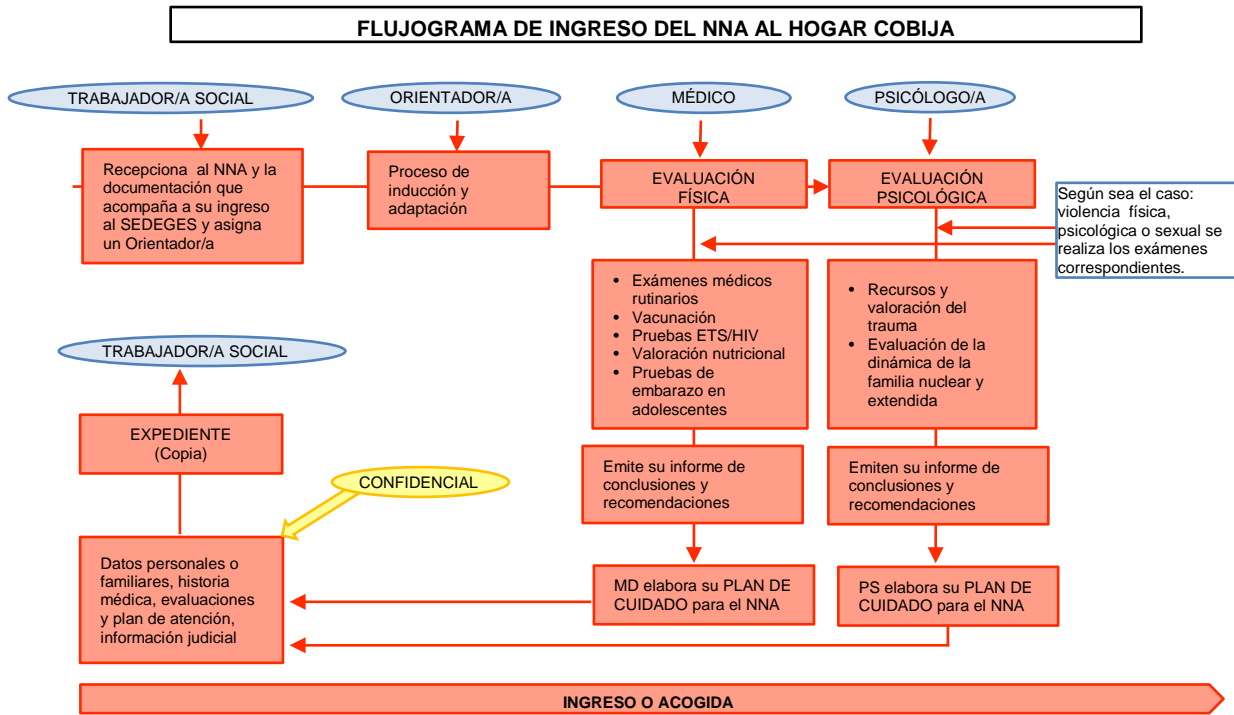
FLUJOGRAMA DE INGRESO DEL NNA AL HOGAR COBIJA

TRABAJADOR/A SOCIAL

ORIENTADOR/A

MÉDICO

PSICÓLOGO/A

Recepciona al NNA y la documentación que acompaña a su ingreso al SEDEGES y asigna un Orientador/a

Proceso de inducción y adaptación

EVALUACIÓN FÍSICA

EVALUACIÓN PSICOLÓGICA

Según sea el caso: violencia física, psicológica o sexual se realiza los exámenes correspondientes.

- Exámenes médicos rutinarios
- Vacunación
- Pruebas ETS/HIV
- Valoración nutricional
- Pruebas de embarazo en adolescentes

- Recursos y valoración del trauma
- Evaluación de la dinámica de la familia nuclear y extendida

TRABAJADOR/A SOCIAL

EXPEDIENTE (Copia)

CONFIDENCIAL

Emite su informe de conclusiones y recomendaciones

Emiten su informe de conclusiones y recomendaciones

Datos personales o familiares, historia médica, evaluaciones y plan de atención, información judicial

MD elabora su PLAN DE CUIDADO para el NNA

PS elabora su PLAN DE CUIDADO para el NNA

INGRESO O ACOGIDA